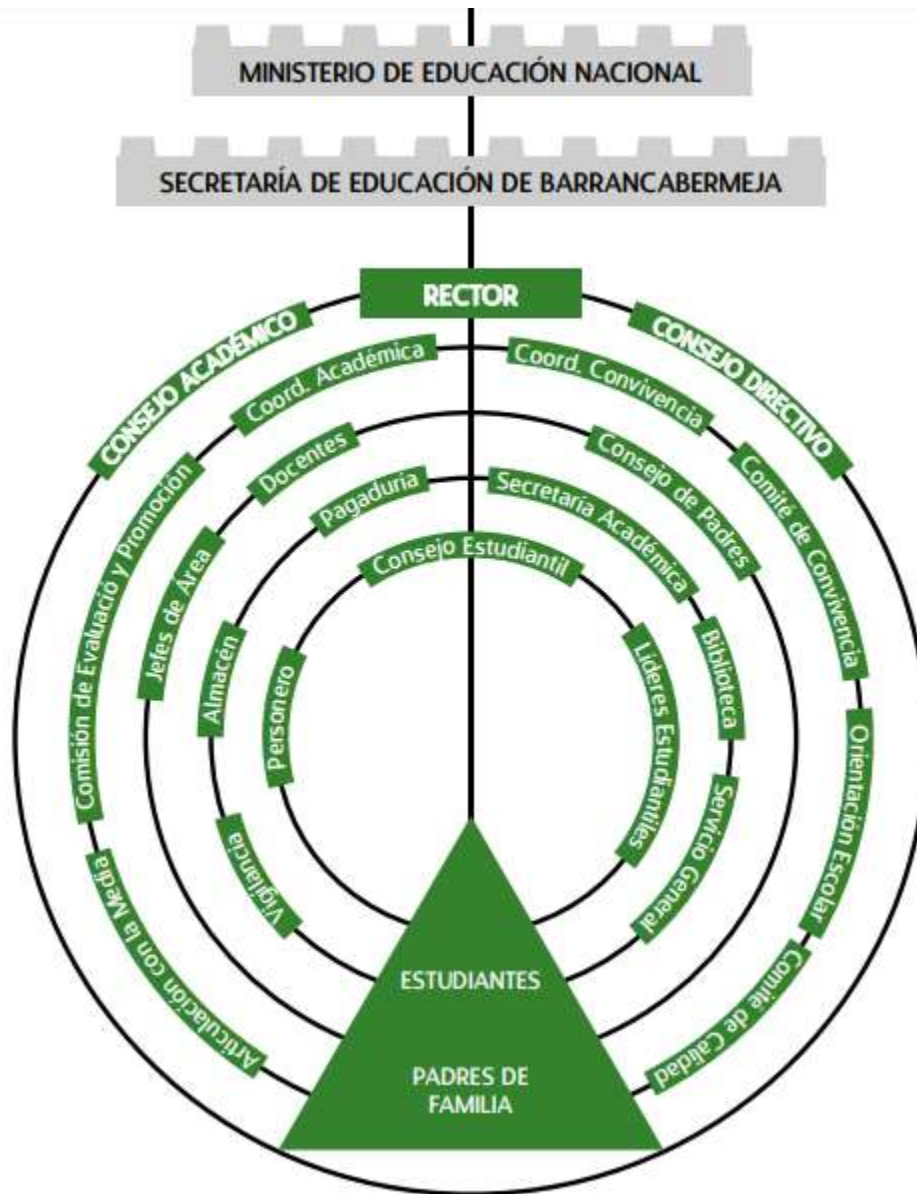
MINISTERIO DE EDUCACIÓN NACIONAL

SECRETARÍA DE EDUCACIÓN DE BARRANCABERMEJA

RECTOR

CONSEJO ACADÉMICO

CONSEJO DIRECTIVO

Coord. Académica

Coord. Convivencia

Docentes

Consejo de Padres

Comité de Convivencia

Pagaduría

Secretaría Académica

Consejo Estudiantil

Comisión de Evaluació y Promoción

Jefes de Area

Almacén

Personero

Líderes Estudiantiles

Biblioteca

Orientación Escolar

Vigilancia

Servicio General

Articulación con la Media

Comité de Calidad

ESTUDIANTES

PADRES DE FAMILIA